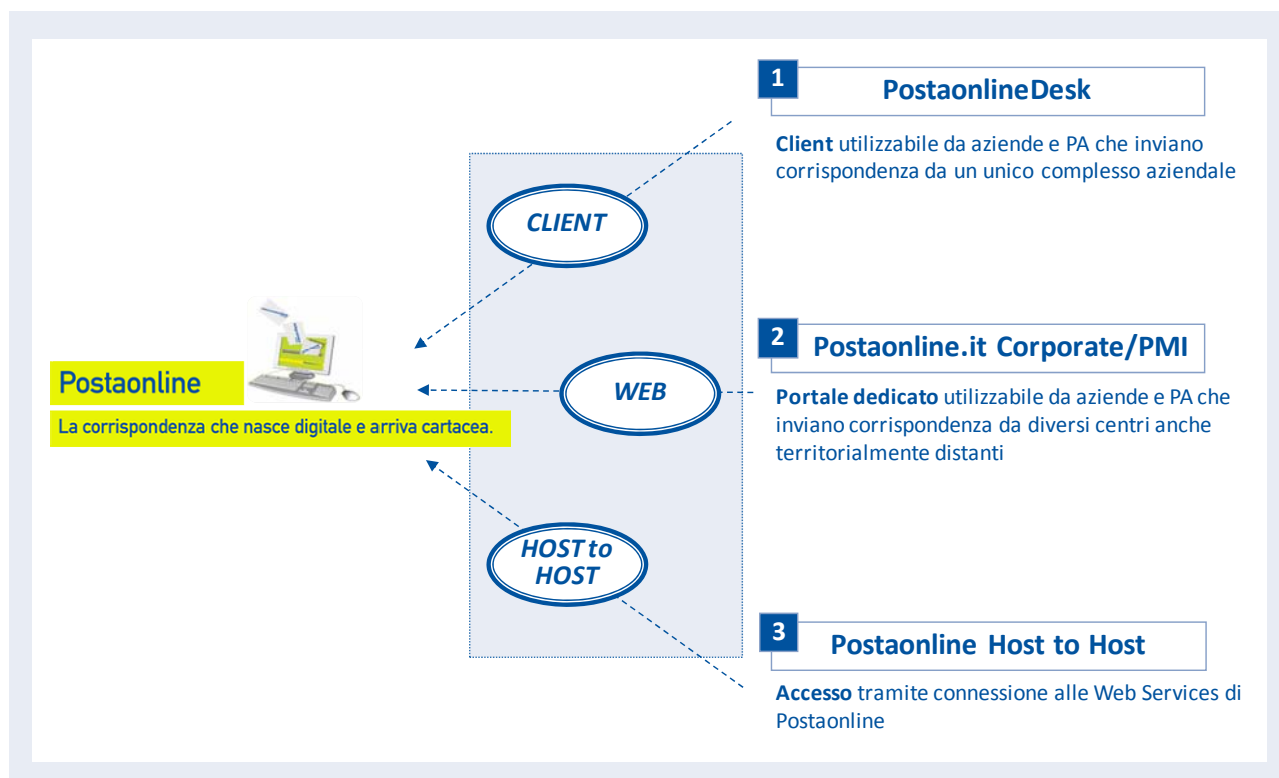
Postaonline

La corrispondenza che nasce digitale e arriva cartacea.

CLIENT

WEB

HOST to HOST

1 PostaonlineDesk

Client utilizzabile da aziende e PA che inviano corrispondenza da un unico complesso aziendale

2 Postaonline.it Corporate/PMI

Portale dedicato utilizzabile da aziende e PA che inviano corrispondenza da diversi centri anche territorialmente distanti

3 Postaonline Host to Host

Accesso tramite connessione alle Web Services di Postaonline